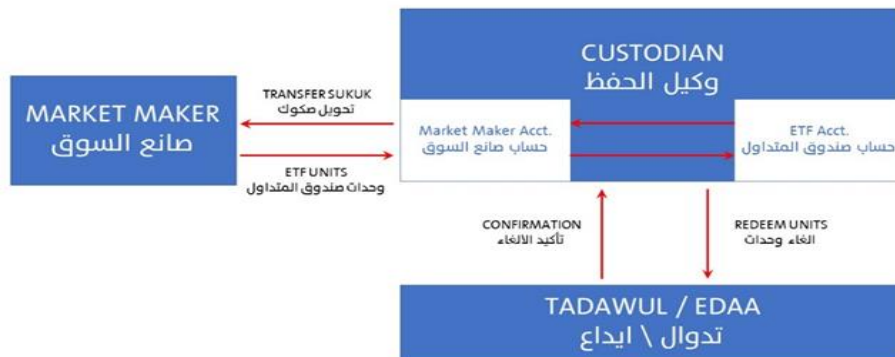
CUSTODIAN
وكيل الحفظ

MARKET MAKER
صانع السوق

TRANSFER SUKUK
تحويل صكوك

ETF UNITS
وحدات صندوق المتداول

Market Maker Acct.
حساب صانع السوق

ETF Acct.
حساب صندوق المتداول

CONFIRMATION
تأكيد الالغاء

REDEEM UNITS
الغاء وحدات

TADAWUL / EDAA
تداول \ ايداع